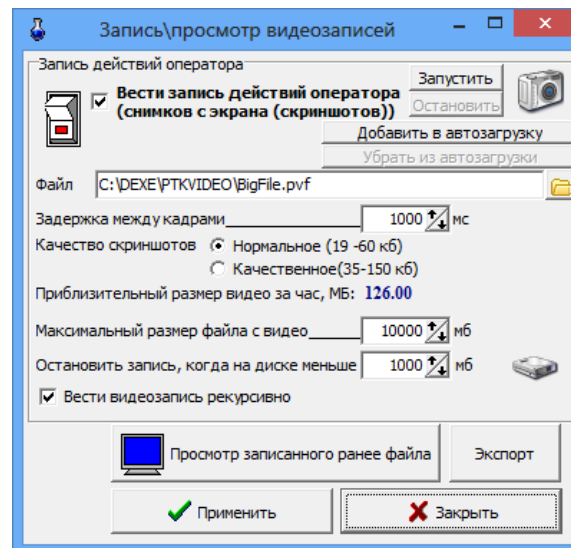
Запись\просмотр видеозаписей

Запись действий оператора

Вести запись действий оператора (снимков с экрана (скриншотов))

Запустить

Остановить

Добавить в автозагрузку

Убрать из автозагрузки

Файл C:\DEXE\PTKVIDEO\BigFile.pvf

Задержка между кадрами 1000 мс

Качество скриншотов Нормальное (19 -60 кб)

Качественное(35-150 кб)

Приблизительный размер видео за час, МБ: 126.00

Максимальный размер файла с видео 10000 мб

Остановить запись, когда на диске меньше 1000 мб

Вести видеозапись рекурсивно

Просмотр записанного ранее файла

Экспорт

Применить

Закрыть